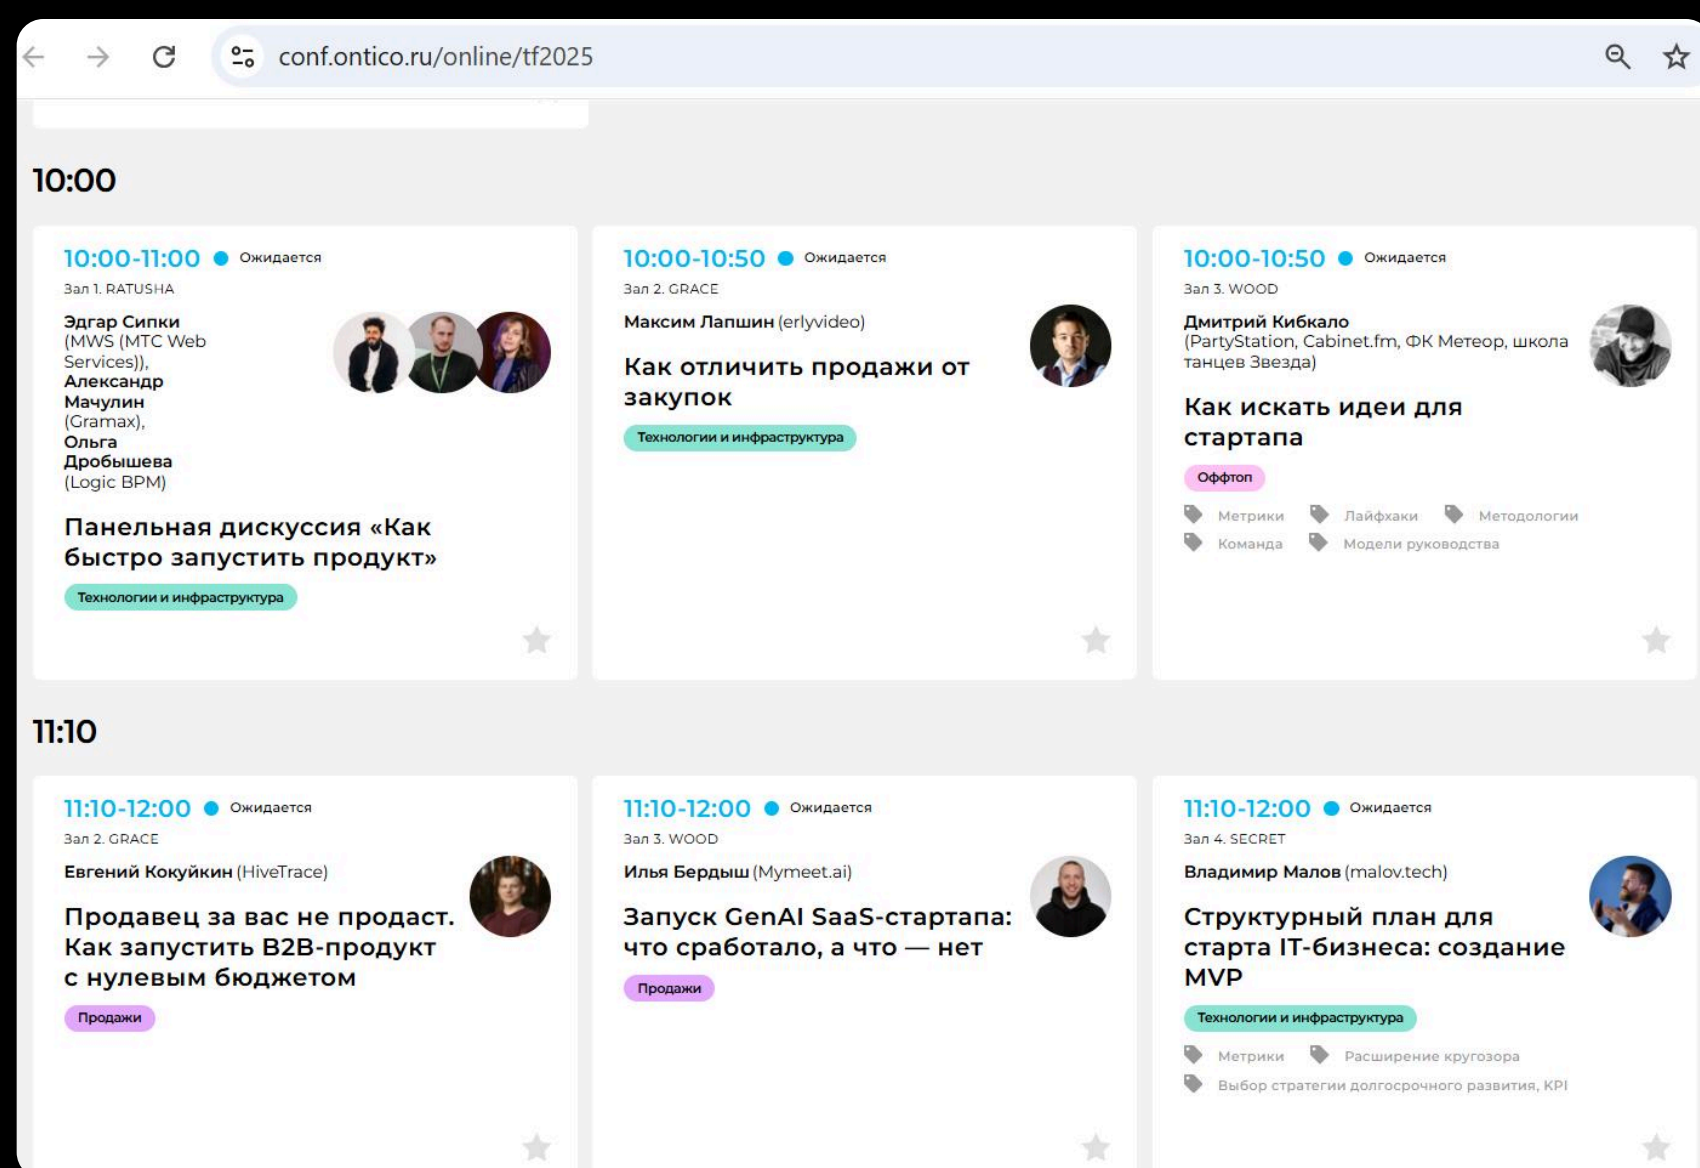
conf.ontico.ru/online/tf2025

10:00

10:00-11:00 Ожидается
Зал 1. RATUSHA
Эдгар Сипки (MWS (МТС Web Services)), Александр Мачулин (Gramax), Ольга Дробышева (Logic BPM)
Панельная дискуссия «Как быстро запустить продукт»
Технологии и инфраструктура

10:00-10:50 Ожидается
Зал 2. GRACE
Максим Лапшин (erlyvideo)
Как отличить продажи от закупок
Технологии и инфраструктура

10:00-10:50 Ожидается
Зал 3. WOOD
Дмитрий Кибкало (PartyStation, Cabinet.fm, ФК Метеор, школа танцев Звезда)
Как искать идеи для стартапа
Оффтоп
Метрики Лайфхаки Методологии
Команда Модели руководства

11:10

11:10-12:00 Ожидается
Зал 2. GRACE
Евгений Кокуйкин (HiveTrace)
Продавец за вас не продаст. Как запустить B2B-продукт с нулевым бюджетом
Продажи

11:10-12:00 Ожидается
Зал 3. WOOD
Илья Бердыш (Mymeet.ai)
Запуск GenAI SaaS-стартапа: что сработало, а что — нет
Продажи

11:10-12:00 Ожидается
Зал 4. SECRET
Владимир Малов (malov.tech)
Структурный план для старта IT-бизнеса: создание MVP
Технологии и инфраструктура
Метрики Расширение кругозора
Выбор стратегии долгосрочного развития, KPI